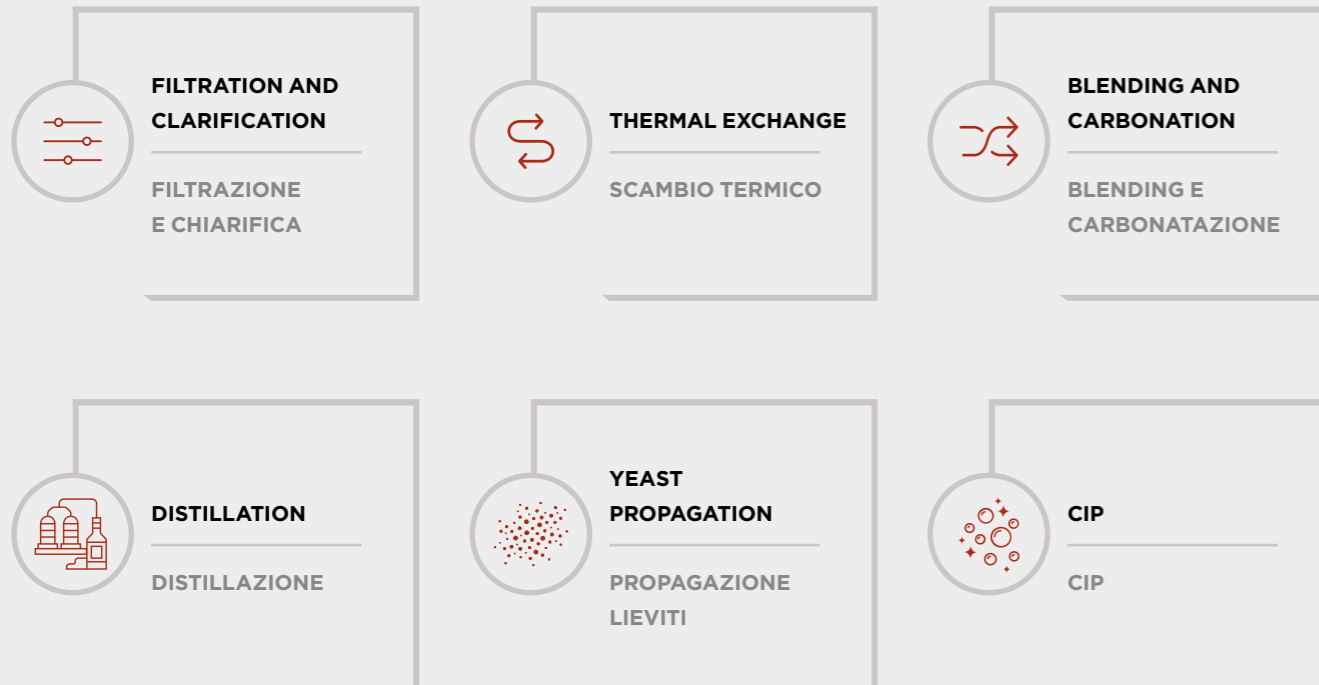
FILTRATION AND CLARIFICATION

FILTRAZIONE E CHIARIFICA

THERMAL EXCHANGE

SCAMBIO TERMICO

BLENDING AND CARBONATION

BLENDING E CARBONATAZIONE

DISTILLATION

DISTILLAZIONE

YEAST PROPAGATION

PROPAGAZIONE LIEVITI

CIP

CIP